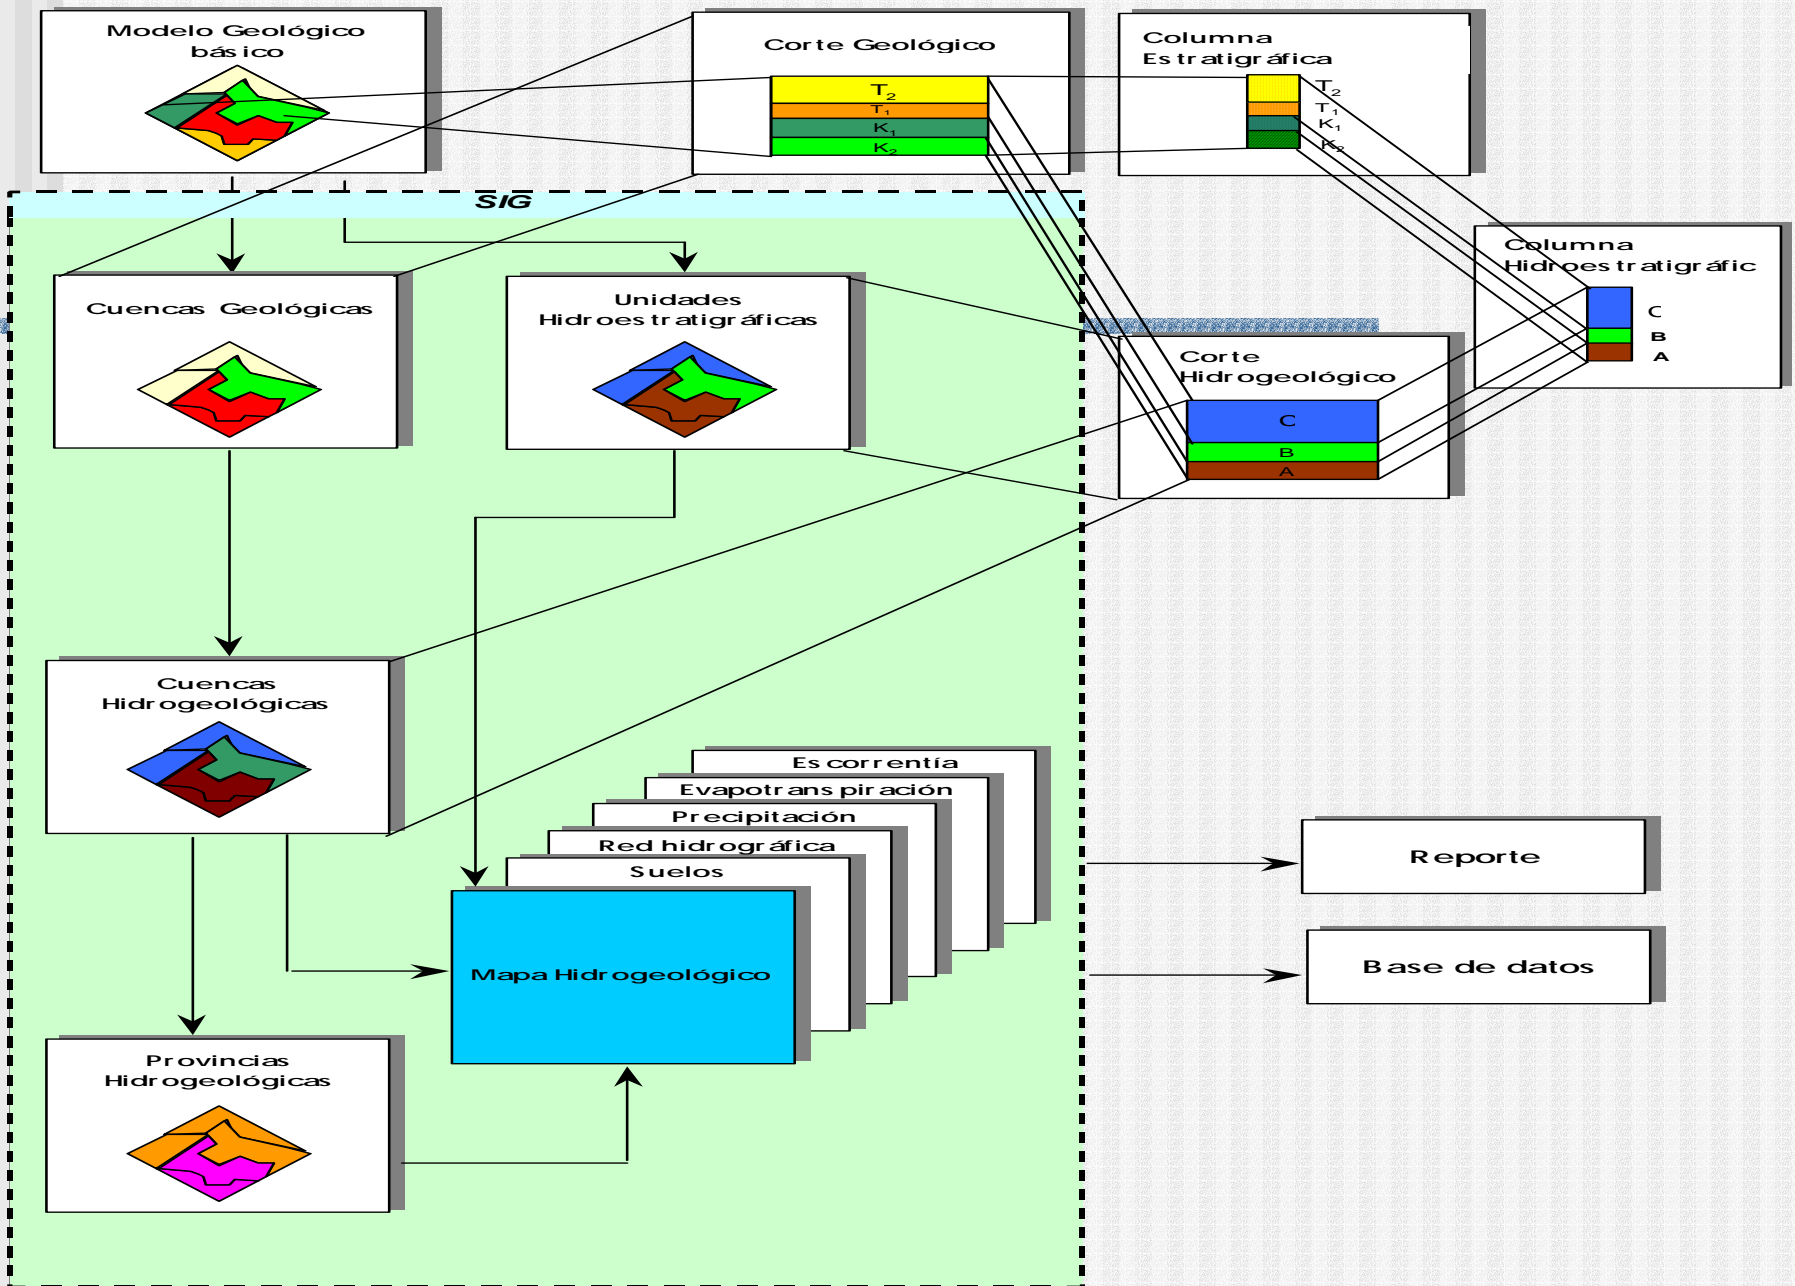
Modelo Geológico básico

Corte Geológico

$T_2$
$T_1$
$K_1$
$K_2$

Columna Estratigráfica

$T_2$
$T_1$
$K_1$
$K_2$

SIG

Columna Hidroestratigráfic

C
B
A

Cuencas Geológicas

Unidades Hidroestratigráficas

Corte Hidrogeológico

C
B
A

Cuencas Hidrogeológicas

Escorrentía
Evapotranspiración
Precipitación
Red hidrográfica
Suelos

Mapa Hidrogeológico

Reporte

Base de datos

Provincias Hidrogeológicas